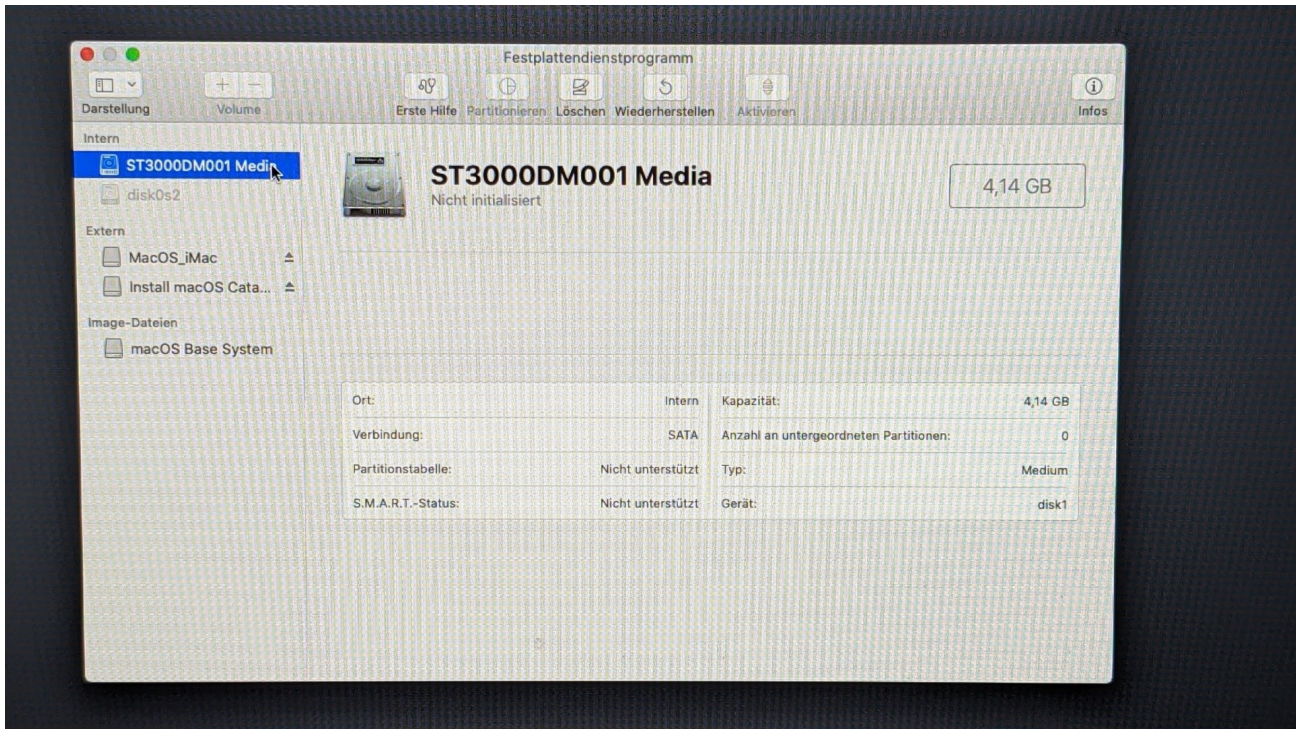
Festplattendienstprogramm

Darstellung Volume Erste Hilfe Partitionieren Löschen Wiederherstellen Aktivieren Infos

Intern
ST3000DM001 Media
disk0s2
Extern
MacOS_iMac
Install macOS Cata...
Image-Dateien
macOS Base System

ST3000DM001 Media
Nicht initialisiert

4,14 GB

| | | | |
|---|---|---|---|
| Ort: | Intern | Kapazität: | 4,14 GB |
| Verbindung: | SATA | Anzahl an untergeordneten Partitionen: | 0 |
| Partitionstabelle: | Nicht unterstützt | Typ: | Medium |
| S.M.A.R.T.-Status: | Nicht unterstützt | Gerät: | disk1 |